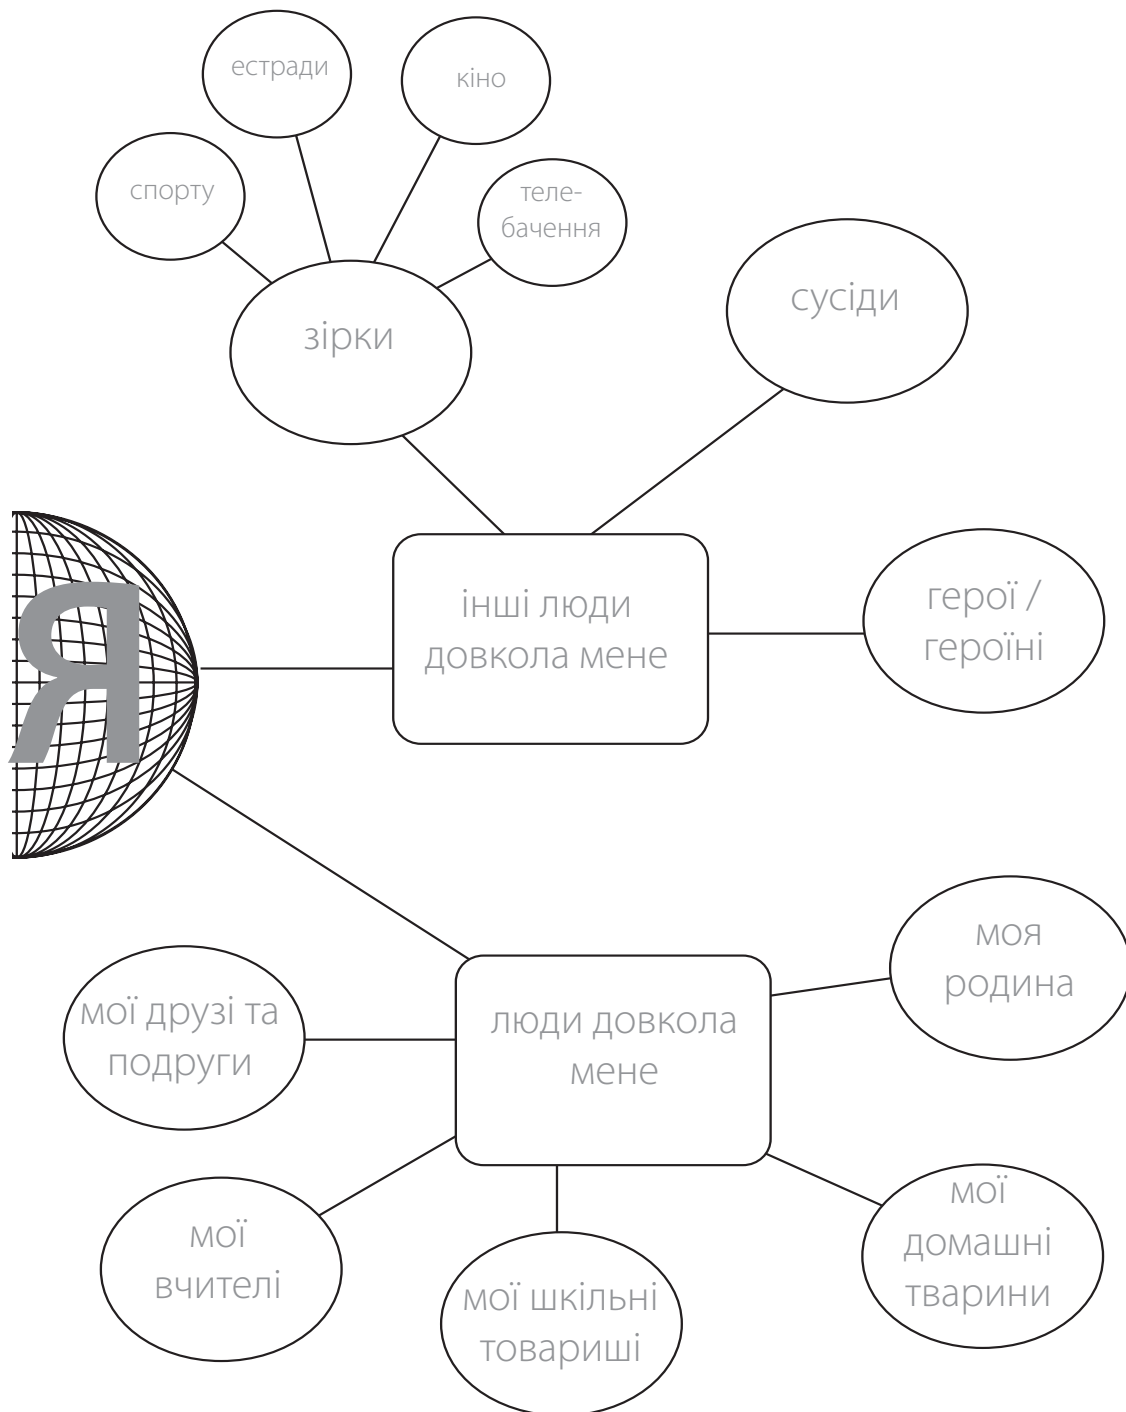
естради

кіно

спорту

теле-бачення

зірки

сусіди

Я

інші люди довкола мене

герої / героїні

моя родина

мої друзі та подруги

люди довкола мене

мої вчителі

мої шкільні товариші

мої домашні тварини